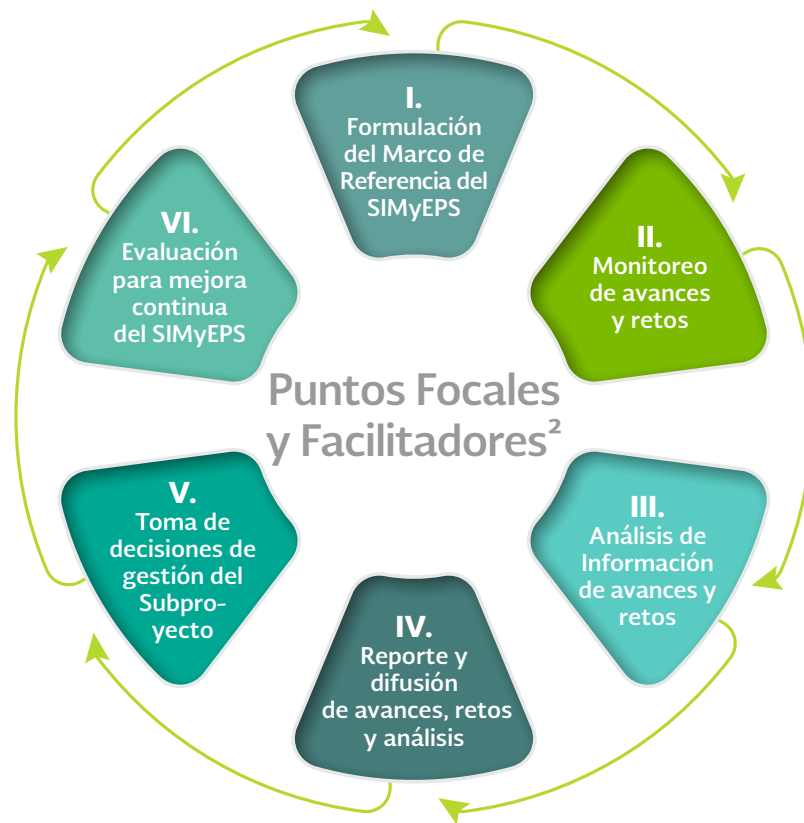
I.
Formulación del Marco de Referencia del SIMyEPS

II.
Monitoreo de avances y retos

III.
Análisis de Información de avances y retos

IV.
Reporte y difusión de avances, retos y análisis

V.
Toma de decisiones de gestión del Subproyecto

VI.
Evaluación para mejora continua del SIMyEPS

Puntos Focales y Facilitadores$^2$